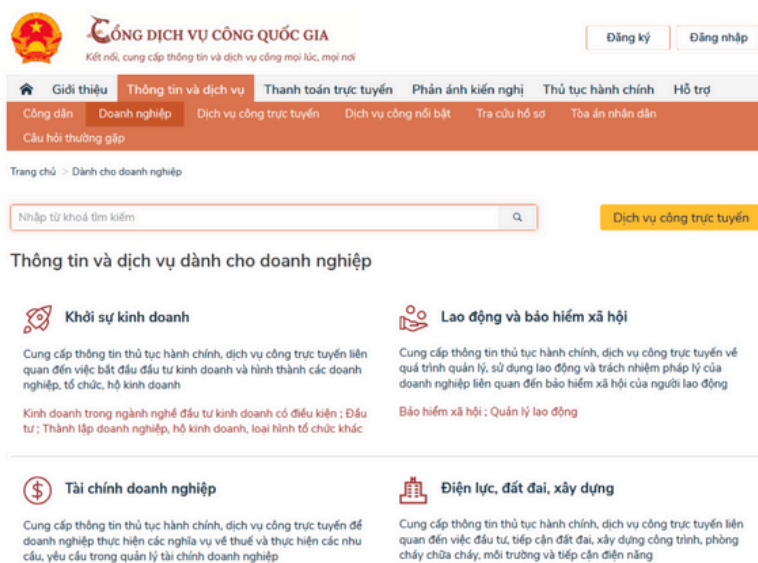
CỔNG DỊCH VỤ CÔNG QUỐC GIA
Kết nối, cung cấp thông tin và dịch vụ công mọi lúc, mọi nơi

Đăng ký
Đăng nhập

Giới thiệu
Thông tin và dịch vụ
Thanh toán trực tuyến
Phản ánh kiến nghị
Thủ tục hành chính
Hỗ trợ

Công dân
Doanh nghiệp
Dịch vụ công trực tuyến
Dịch vụ công nổi bật
Tra cứu hồ sơ
Tòa án nhân dân
Câu hỏi thường gặp

Trang chủ > Dành cho doanh nghiệp

Nhập từ khoá tìm kiếm

Dịch vụ công trực tuyến

Thông tin và dịch vụ dành cho doanh nghiệp

Khởi sự kinh doanh

Cung cấp thông tin thủ tục hành chính, dịch vụ công trực tuyến liên quan đến việc bắt đầu đầu tư kinh doanh và hình thành các doanh nghiệp, tổ chức, hộ kinh doanh

Kinh doanh trong ngành nghề đầu tư kinh doanh có điều kiện ; Đầu tư ; Thành lập doanh nghiệp, hộ kinh doanh, loại hình tổ chức khác

Lao động và bảo hiểm xã hội

Cung cấp thông tin thủ tục hành chính, dịch vụ công trực tuyến về quá trình quản lý, sử dụng lao động và trách nhiệm pháp lý của doanh nghiệp liên quan đến bảo hiểm xã hội của người lao động

Bảo hiểm xã hội ; Quản lý lao động

Tài chính doanh nghiệp

Cung cấp thông tin thủ tục hành chính, dịch vụ công trực tuyến để doanh nghiệp thực hiện các nghĩa vụ về thuế và thực hiện các nhu cầu, yêu cầu trong quản lý tài chính doanh nghiệp

Điện lực, đất đai, xây dựng

Cung cấp thông tin thủ tục hành chính, dịch vụ công trực tuyến liên quan đến việc đầu tư, tiếp cận đất đai, xây dựng công trình, phòng cháy chữa cháy, môi trường và tiếp cận điện năng